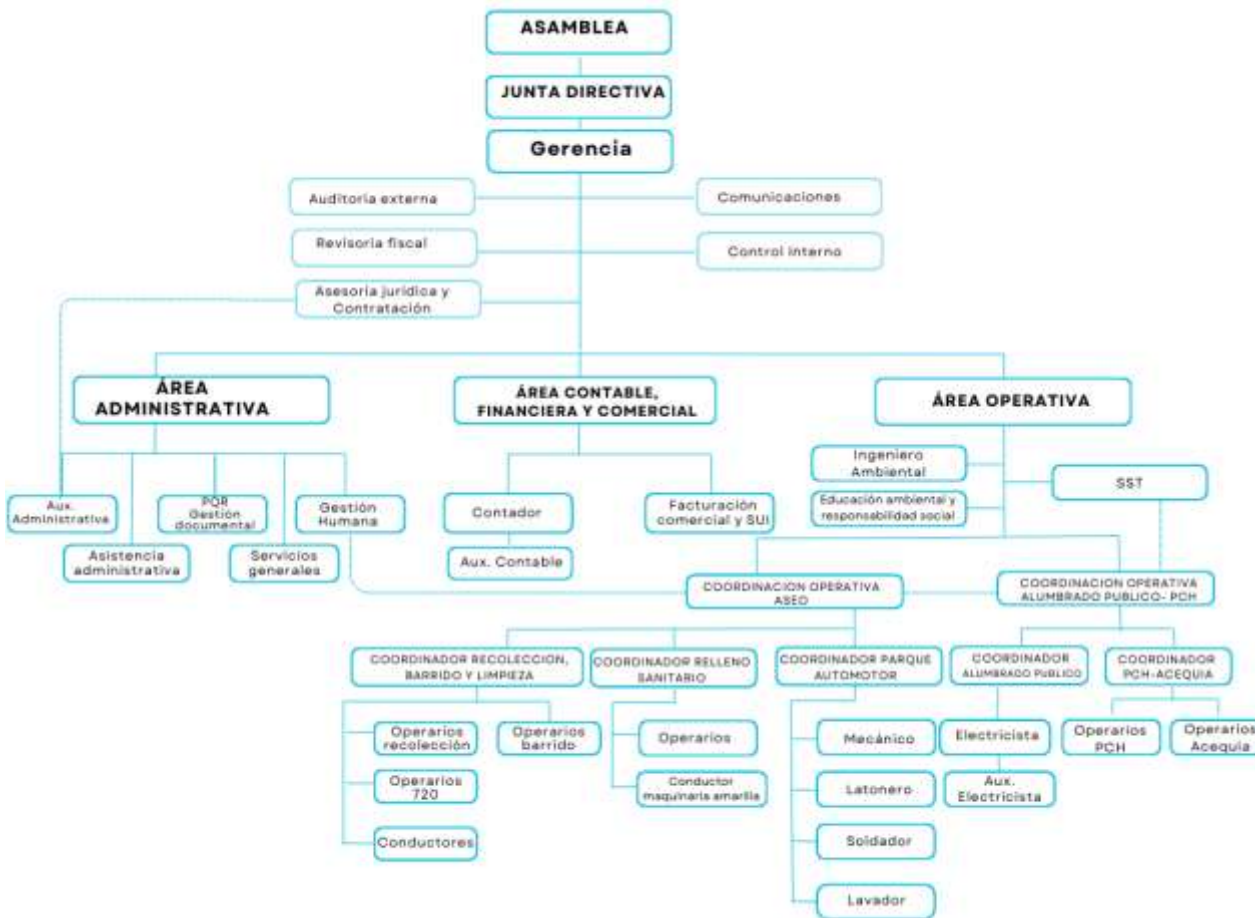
ASAMBLEA

JUNTA DIRECTIVA

Gerencia

Auditoria externa

Comunicaciones

Revisoria fiscal

Control interno

Asesoria juridica y Contratación

ÁREA ADMINISTRATIVA

ÁREA CONTABLE, FINANCIERA Y COMERCIAL

ÁREA OPERATIVA

Aux. Administrative

PQR Gestión documental

Gestión Humana

Asistencia administrativa

Servicios generales

Contador

Aux. Contable

Facturación comercial y SUI

Ingeniero Ambiental

Educación ambiental y responsabilidad social

SST

COORDINACION OPERATIVA ASEO

COORDINACION OPERATIVA ALUMBRADO PUBLICO- PCH

COORDINADOR RECOLECCION, BARRIDO Y LIMPIEZA

COORDINADOR RELLENO SANITARIO

COORDINADOR PARQUE AUTOMOTOR

COORDINADOR ALUMBRADO PUBLICO

COORDINADOR PCH-ACEQUIA

Operarios recolección

Operarios barrido

Operarios 720

Conductores

Operarios

Conductor maquinaria amarilla

Mecánico

Latonero

Soldador

Lavador

Electricista

Aux. Electricista

Operarios PCH

Operarios Acequia